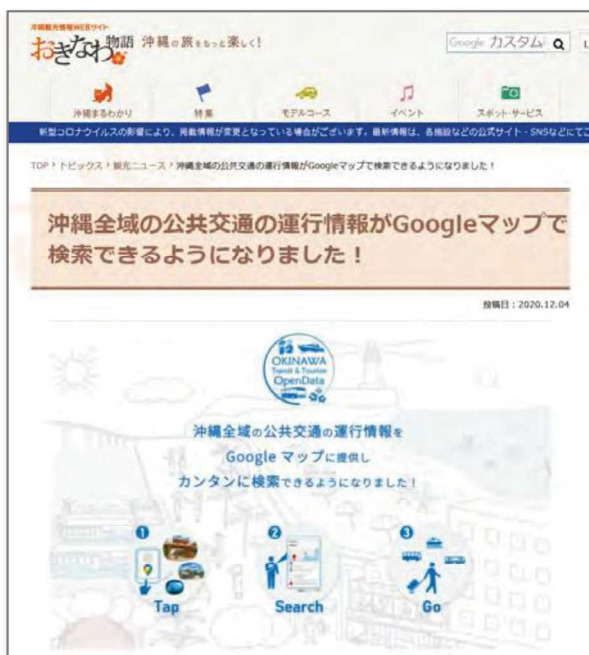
沖縄観光情報WEBサイト
おきなわ物語 沖縄の旅をもっと楽しく!

Google カスタム Q

沖縄まるわかり 特集 モデルコース イベント スポット・サービス

新型コロナウイルスの影響により、掲載情報が変更となっている場合がございます。最新情報は、各施設などの公式サイト・SNSなどにて

TOP › トピックス › 観光ニュース › 沖縄全域の公共交通の運行情報がGoogleマップで検索できるようになりました！

沖縄全域の公共交通の運行情報がGoogleマップで検索できるようになりました！

投稿日：2020.12.04

OKINAWA Transit & Tourism OpenData

沖縄全域の公共交通の運行情報を
Google マップに提供し
カンタンに検索できるようになりました！

1 Tap
2 Search
3 Go